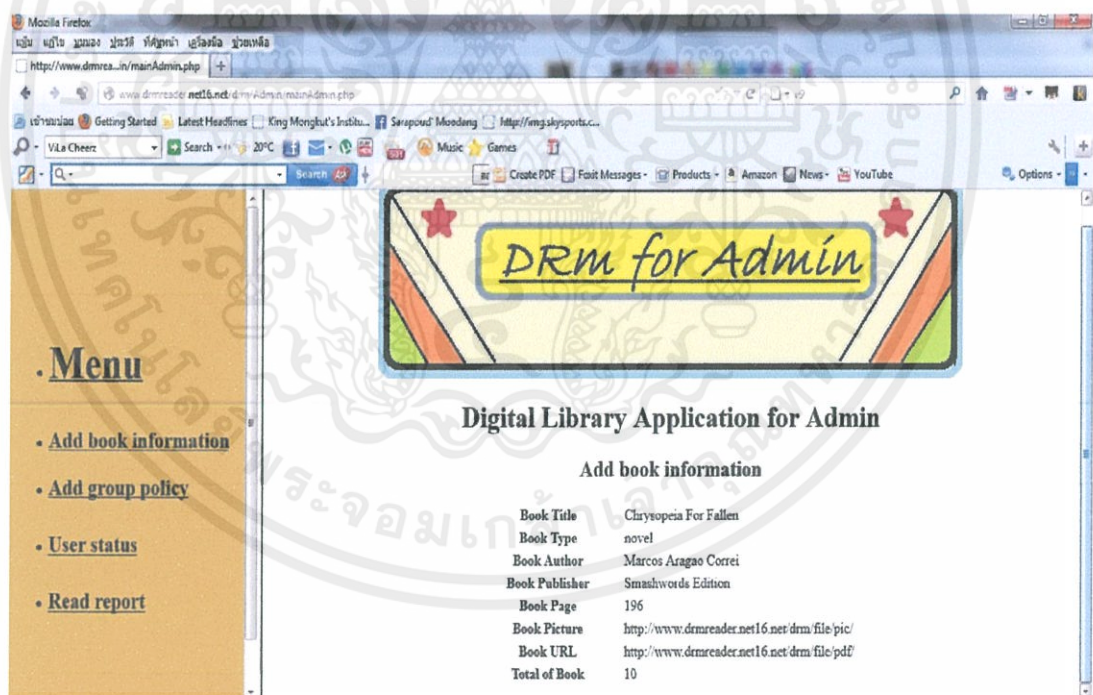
Mozilla Firefox
แฟ้ม แก้ไข มุมมอง ประวัติ ที่คั่นหน้า เครื่องมือ ช่วยเหลือ
http://www.drmrea...in/mainAdmin.php +
www.drmreader.net16.net/drm/Admin/mainAdmin.php
เข้าชมบ่อย Getting Started Latest Headlines King Mongkut's Institu... Sarapoud Moodang http://img.skysports.c...
ViLa Cheerz Search 20°C Music Games
Search Create PDF Foxit Messages Products Amazon News YouTube Options

DRm for Admin

. Menu

. Add book information

. Add group policy

. User status

. Read report

Digital Library Application for Admin

Add book information

| | |
|---|---|
| Book Title | Chrysopeia For Fallen |
| Book Type | novel |
| Book Author | Marcos Aragao Correi |
| Book Publisher | Smashwords Edition |
| Book Page | 196 |
| Book Picture | http://www.drmreader.net16.net/drm/file/pic/ |
| Book URL | http://www.drmreader.net16.net/drm/file/pdf/ |
| Total of Book | 10 |